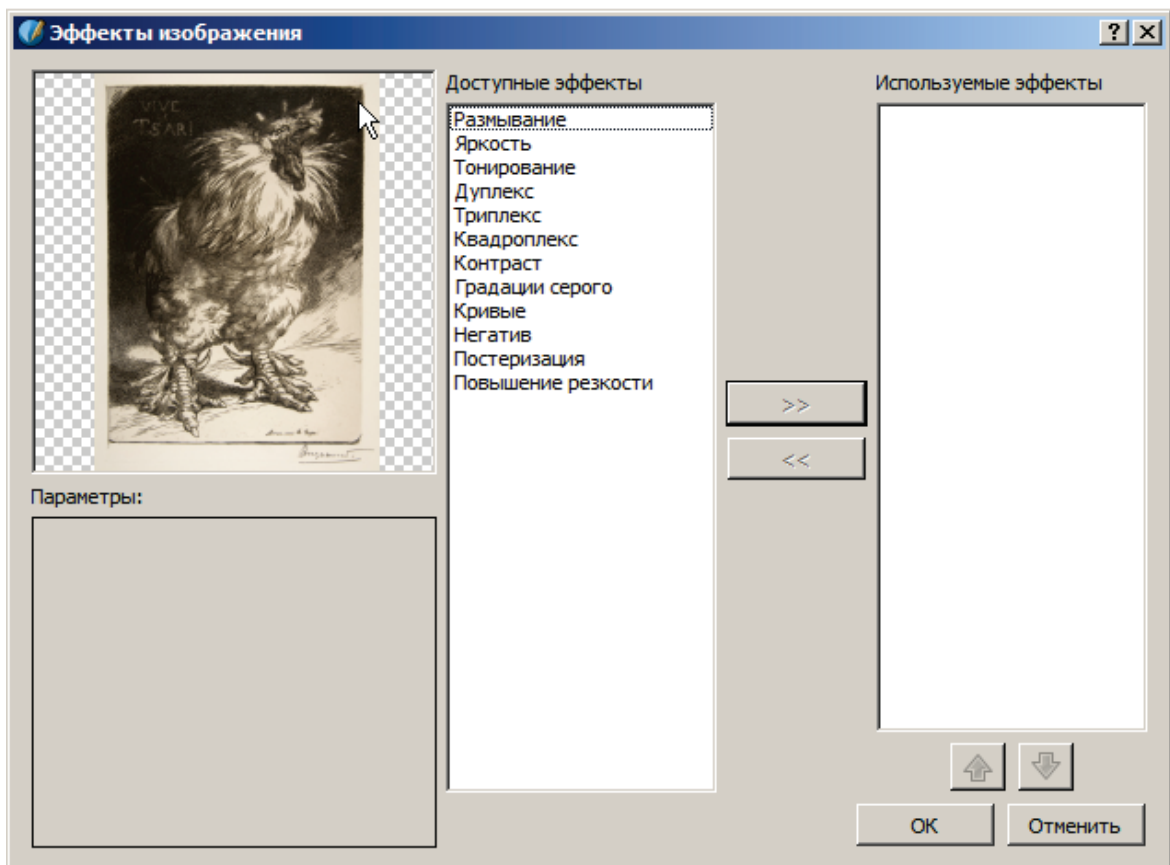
Эффекты изображения

?

VIVE
TSAR!

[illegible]

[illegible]

Доступные эффекты

Размывание
Яркость
Тонирование
Дуплекс
Триплекс
Квадроплекс
Контраст
Градации серого
Кривые
Негатив
Постеризация
Повышение резкости

>>

<<

Используемые эффекты

Параметры:

OK

Отменить